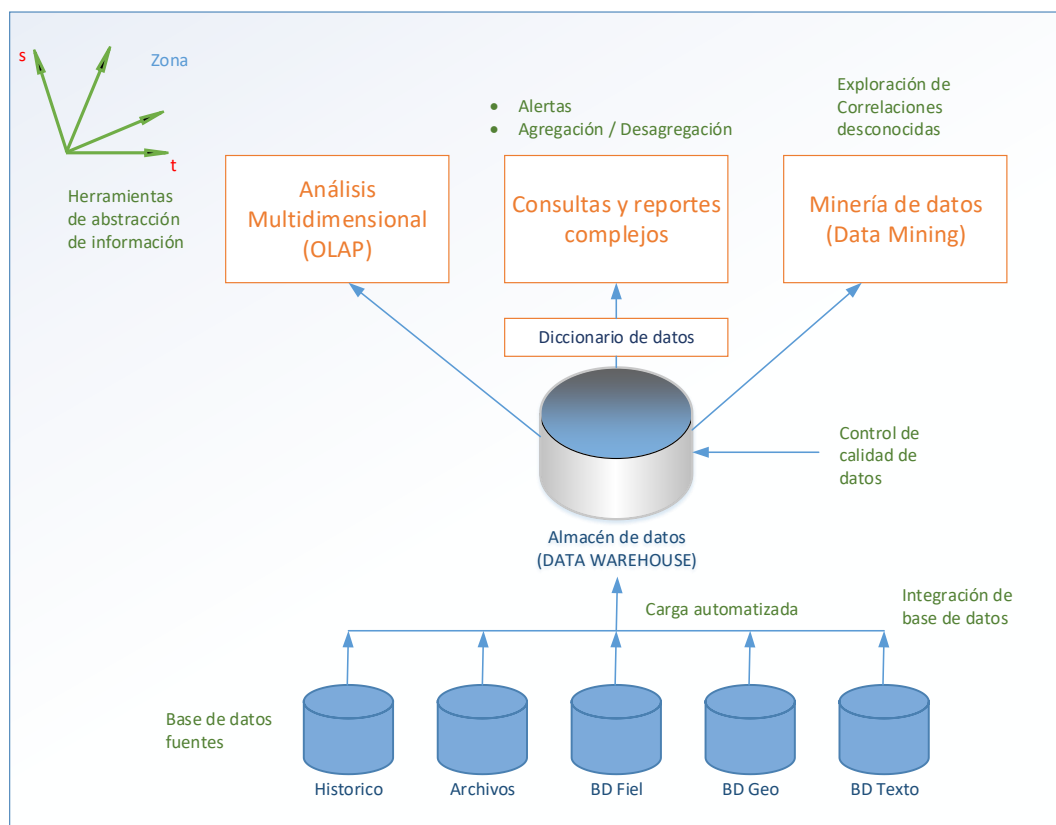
s

Zona

t

Herramientas de abstracción de información

- Alertas
- Agregación / Desagregación

Exploración de Correlaciones desconocidas

Análisis Multidimensional (OLAP)

Consultas y reportes complejos

Minería de datos (Data Mining)

Diccionario de datos

Control de calidad de datos

Almacén de datos (DATA WAREHOUSE)

Carga automatizada

Integración de base de datos

Base de datos fuentes

Historico

Archivos

BD Fiel

BD Geo

BD Texto